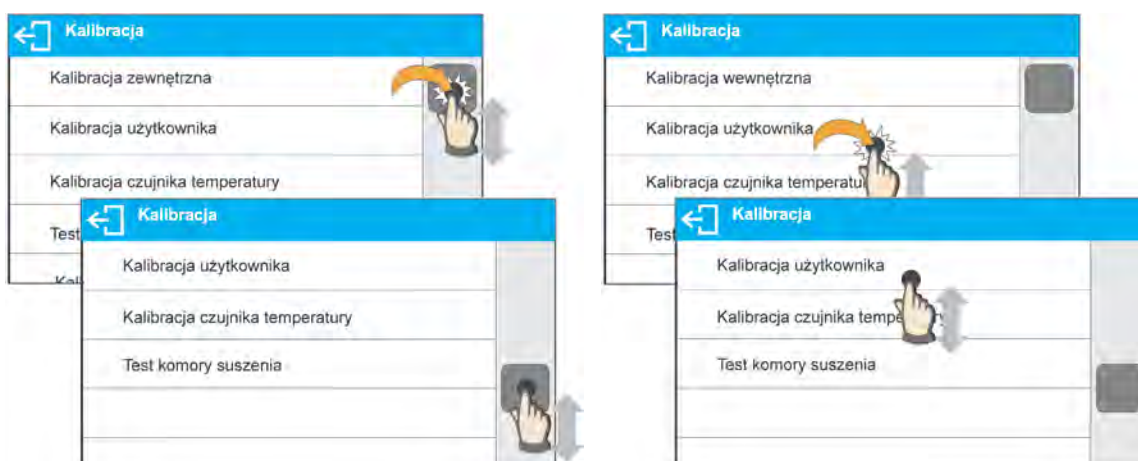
Kalibracja

Kalibracja zewnętrzna

Kalibracja użytkownika

Kalibracja czujnika temperatury

Test

Kal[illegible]

Kalibracja

Kalibracja użytkownika

Kalibracja czujnika temperatury

Test komory suszenia

Kalibracja

Kalibracja wewnętrzna

Kalibracja użytkownika

Kalibracja czujnika temperatu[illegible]

Test

Kalibracja

Kalibracja użytkownika

Kalibracja czujnika tempe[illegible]

Test komory suszenia